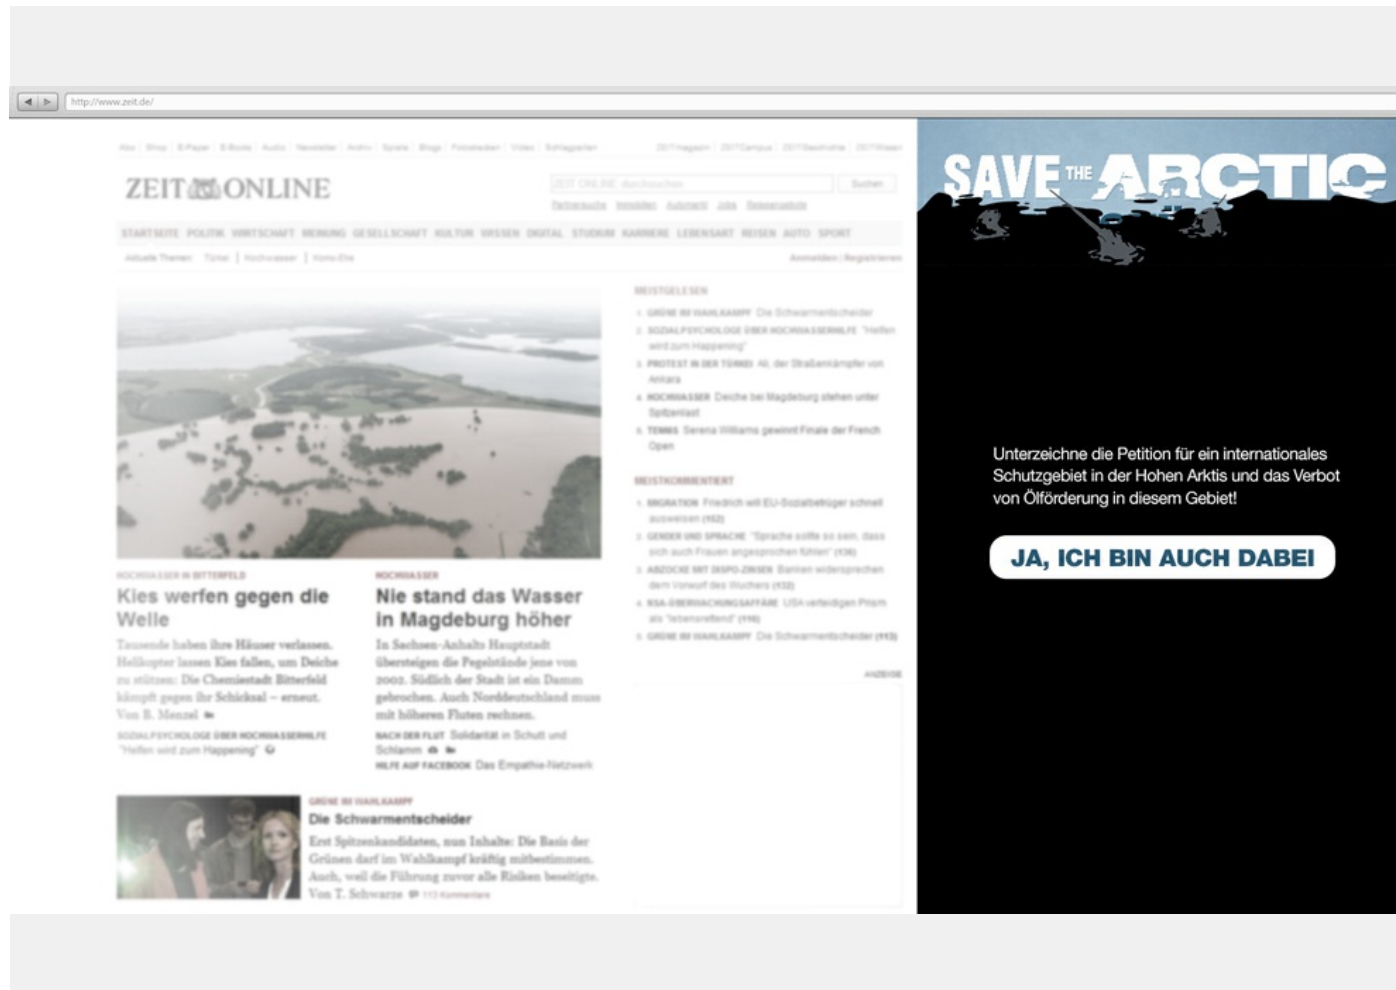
http://www.zeit.de/

ZEIT ONLINE

Suchen

STARTSEITE POLITIK WIRTSCHAFT MEINUNG GESELLSCHAFT KULTUR WISSEN DIGITAL STUDIUM KARRIERE LEBENSART REISEN AUTO SPORT

MEISTGELESEN

MEISTKOMMENTIERT

Kies werfen gegen die Welle

Tausende haben ihre Häuser verlassen. Helikopter lassen Kies fallen, um Deiche zu stützen: Die Chemiestadt Bitterfeld kämpft gegen ihr Schicksal – erneut.
Von B. Menzel

HOCHWASSER

Nie stand das Wasser in Magdeburg höher

In Sachsen-Anhalts Hauptstadt übersteigen die Pegelstände jene von 2002. Südlich der Stadt ist ein Damm gebrochen. Auch Norddeutschland muss mit höheren Fluten rechnen.

Die Schwarmentscheider

Erst Spitzenkandidaten, nun Inhalte: Die Basis der Grünen darf im Wahlkampf kräftig mitbestimmen. Auch, weil die Führung zuvor alle Risiken beseitigte.
Von T. Schwarze

SAVE THE ARCTIC

Unterzeichne die Petition für ein internationales Schutzgebiet in der Hohen Arktis und das Verbot von Ölförderung in diesem Gebiet!

JA, ICH BIN AUCH DABEI